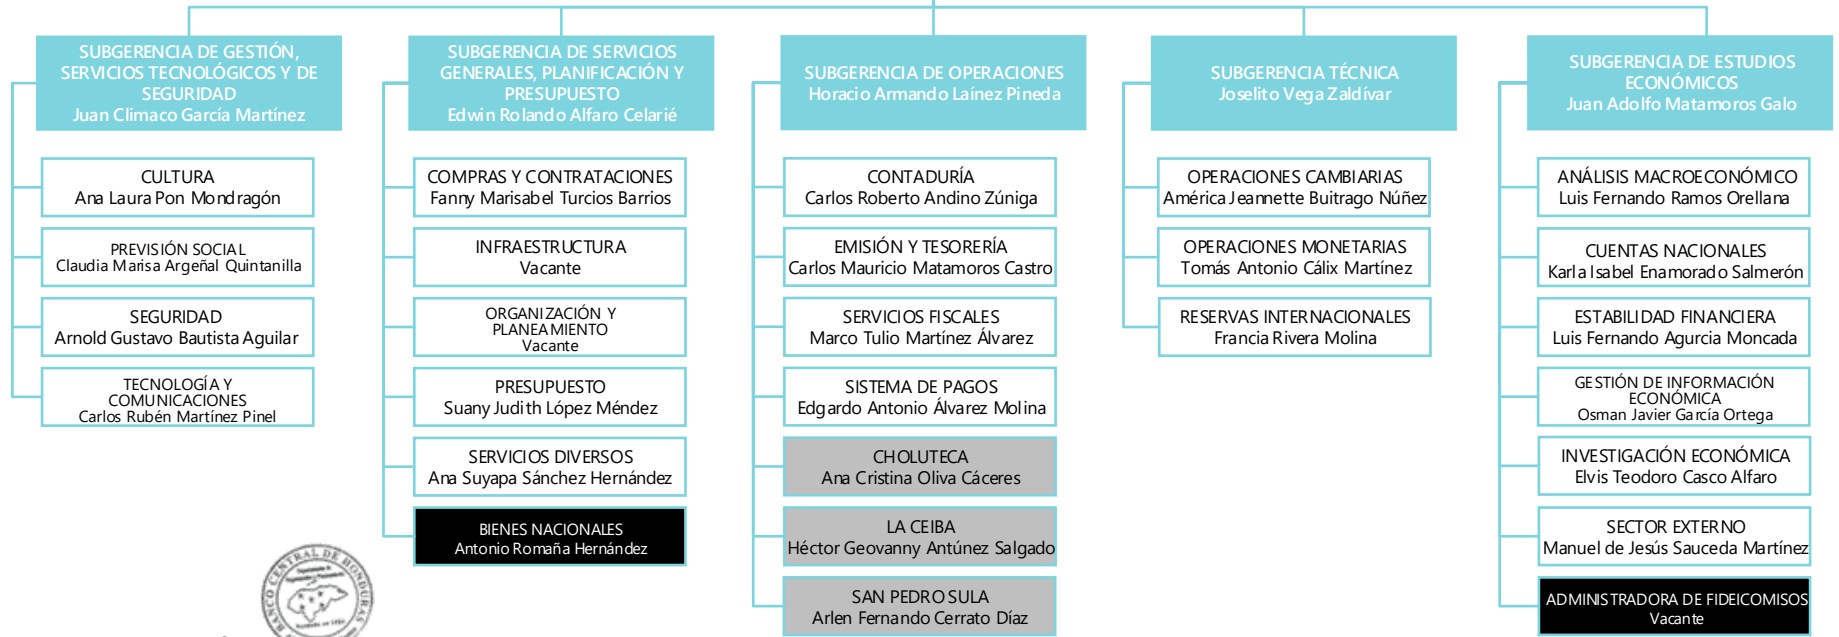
SUBGERENCIA DE GESTIÓN, SERVICIOS TECNOLÓGICOS Y DE SEGURIDAD
Juan Climaco García Martínez

CULTURA
Ana Laura Pon Mondragón

PREVISIÓN SOCIAL
Claudia Marisa Argeñal Quintanilla

SEGURIDAD
Arnold Gustavo Bautista Aguilar

TECNOLOGÍA Y COMUNICACIONES
Carlos Rubén Martínez Pinel

SUBGERENCIA DE SERVICIOS GENERALES, PLANIFICACIÓN Y PRESUPUESTO
Edwin Rolando Alfaro Celarié

COMPRAS Y CONTRATACIONES
Fanny Marisabel Turcios Barrios

INFRAESTRUCTURA
Vacante

ORGANIZACIÓN Y PLANEAMIENTO
Vacante

PRESUPUESTO
Suany Judith López Méndez

SERVICIOS DIVERSOS
Ana Suyapa Sánchez Hernández

BIENES NACIONALES
Antonio Romaña Hernández

SUBGERENCIA DE OPERACIONES
Horacio Armando Laínez Pineda

CONTADURÍA
Carlos Roberto Andino Zúniga

EMISIÓN Y TESORERÍA
Carlos Mauricio Matamoros Castro

SERVICIOS FISCALES
Marco Tulio Martínez Álvarez

SISTEMA DE PAGOS
Edgardo Antonio Álvarez Molina

CHOLUTECA
Ana Cristina Oliva Cáceres

LA CEIBA
Héctor Geovanny Antúnez Salgado

SAN PEDRO SULA
Arlen Fernando Cerrato Díaz

SUBGERENCIA TÉCNICA
Joselito Vega Zaldívar

OPERACIONES CAMBIARIAS
América Jeannette Buitrago Núñez

OPERACIONES MONETARIAS
Tomás Antonio Cálix Martínez

RESERVAS INTERNACIONALES
Francia Rivera Molina

SUBGERENCIA DE ESTUDIOS ECONÓMICOS
Juan Adolfo Matamoros Galo

ANÁLISIS MACROECONÓMICO
Luis Fernando Ramos Orellana

CUENTAS NACIONALES
Karla Isabel Enamorado Salmerón

ESTABILIDAD FINANCIERA
Luis Fernando Agurcia Moncada

GESTIÓN DE INFORMACIÓN ECONÓMICA
Osman Javier García Ortega

INVESTIGACIÓN ECONÓMICA
Elvis Teodoro Casco Alfaro

SECTOR EXTERNO
Manuel de Jesús Sauceda Martínez

ADMINISTRADORA DE FIDEICOMISOS
Vacante

BANCO CENTRAL DE HONDURAS
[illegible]